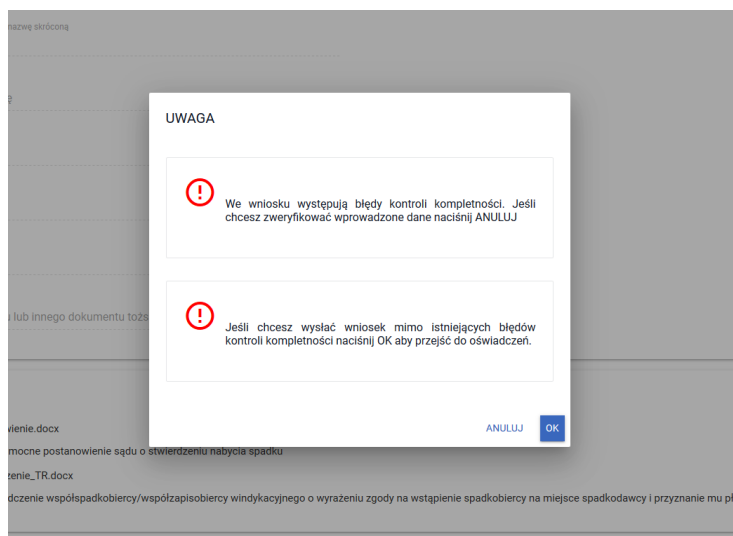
nazwę skróconą

ę

u lub innego dokumentu tożs

wienie.docx

mocne postanowienie sądu o stwierdzeniu nabycia spadku

zenie_TR.docx

dczenie współspadkobiercy/współzapisobiercy windykacyjnego o wyrażeniu zgody na wstąpienie spadkobiercy na miejsce spadkodawcy i przyznanie mu p

UWAGA

We wniosku występują błędy kontroli kompletności. Jeśli chcesz zweryfikować wprowadzone dane naciśnij ANULUJ

Jeśli chcesz wysłać wniosek mimo istniejących błędów kontroli kompletności naciśnij OK aby przejść do oświadczeń.

ANULUJ

OK